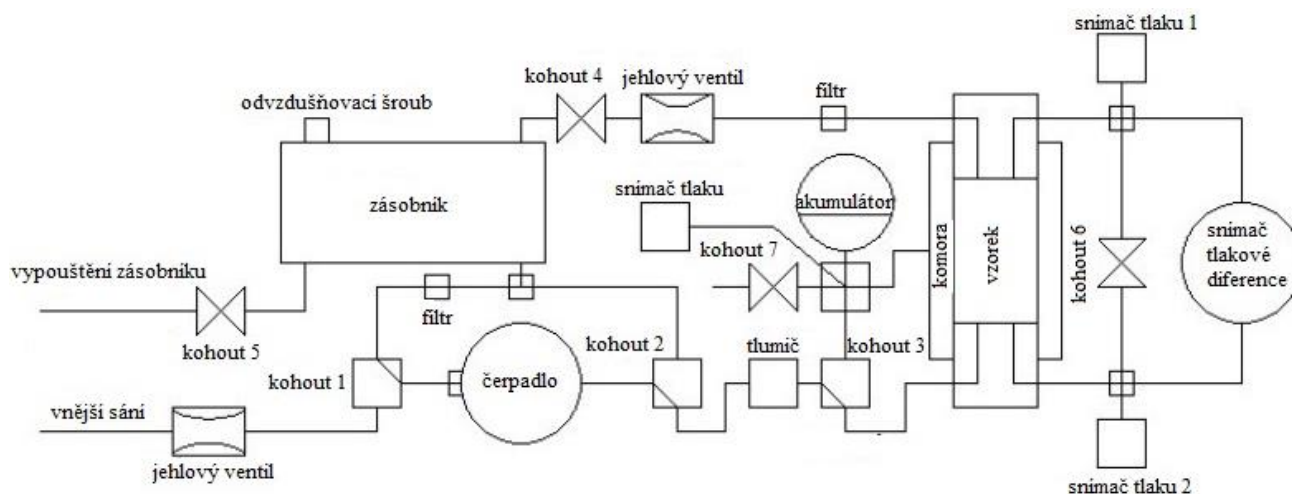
snímač tlaku 1

kohout 4

jehlový ventil

filtr

odvzdušňovací šroub

zásobník

snímač tlaku

akumulátor

komora

vzorek

kohout 6

snímač tlakové diference

vypouštění zásobníku

kohout 7

kohout 5

filtr

kohout 1

čerpadlo

kohout 2

tlumič

kohout 3

vnější sání

jehlový ventil

snímač tlaku 2